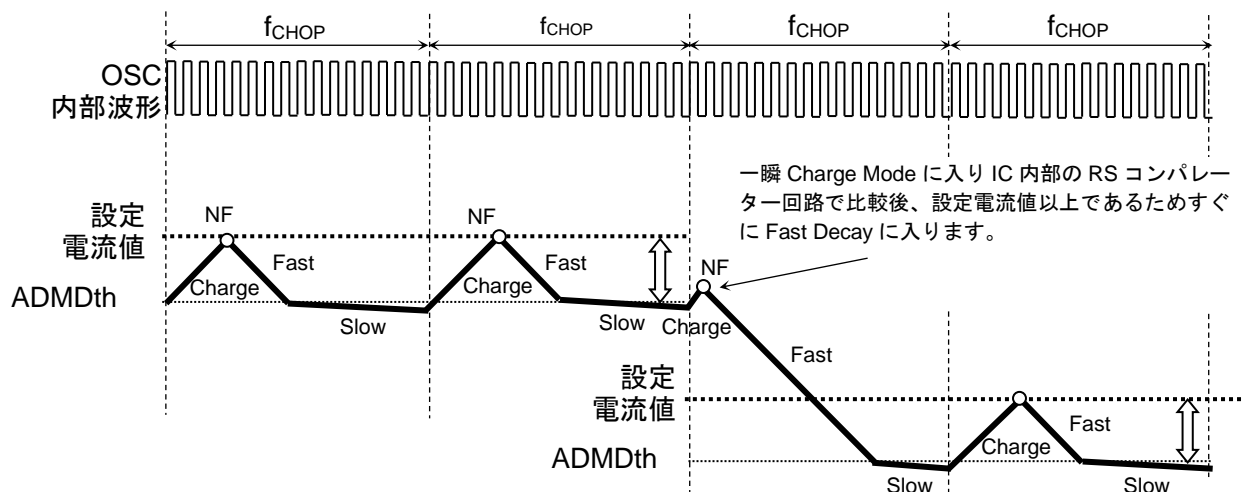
$f_{CHOP}$ $f_{CHOP}$ $f_{CHOP}$ $f_{CHOP}$

OSC
内部波形

一瞬 Charge Mode に入り IC 内部の RS コンパレーター回路で比較後、設定電流値以上であるためすぐに Fast Decay に入ります。

設定
電流値

NF
Fast
Charge
ADMDth
Slow
NF
Fast
Charge
Slow
NF
Charge
Fast

設定
電流値

ADMDth
Slow
Charge
Fast
Slow